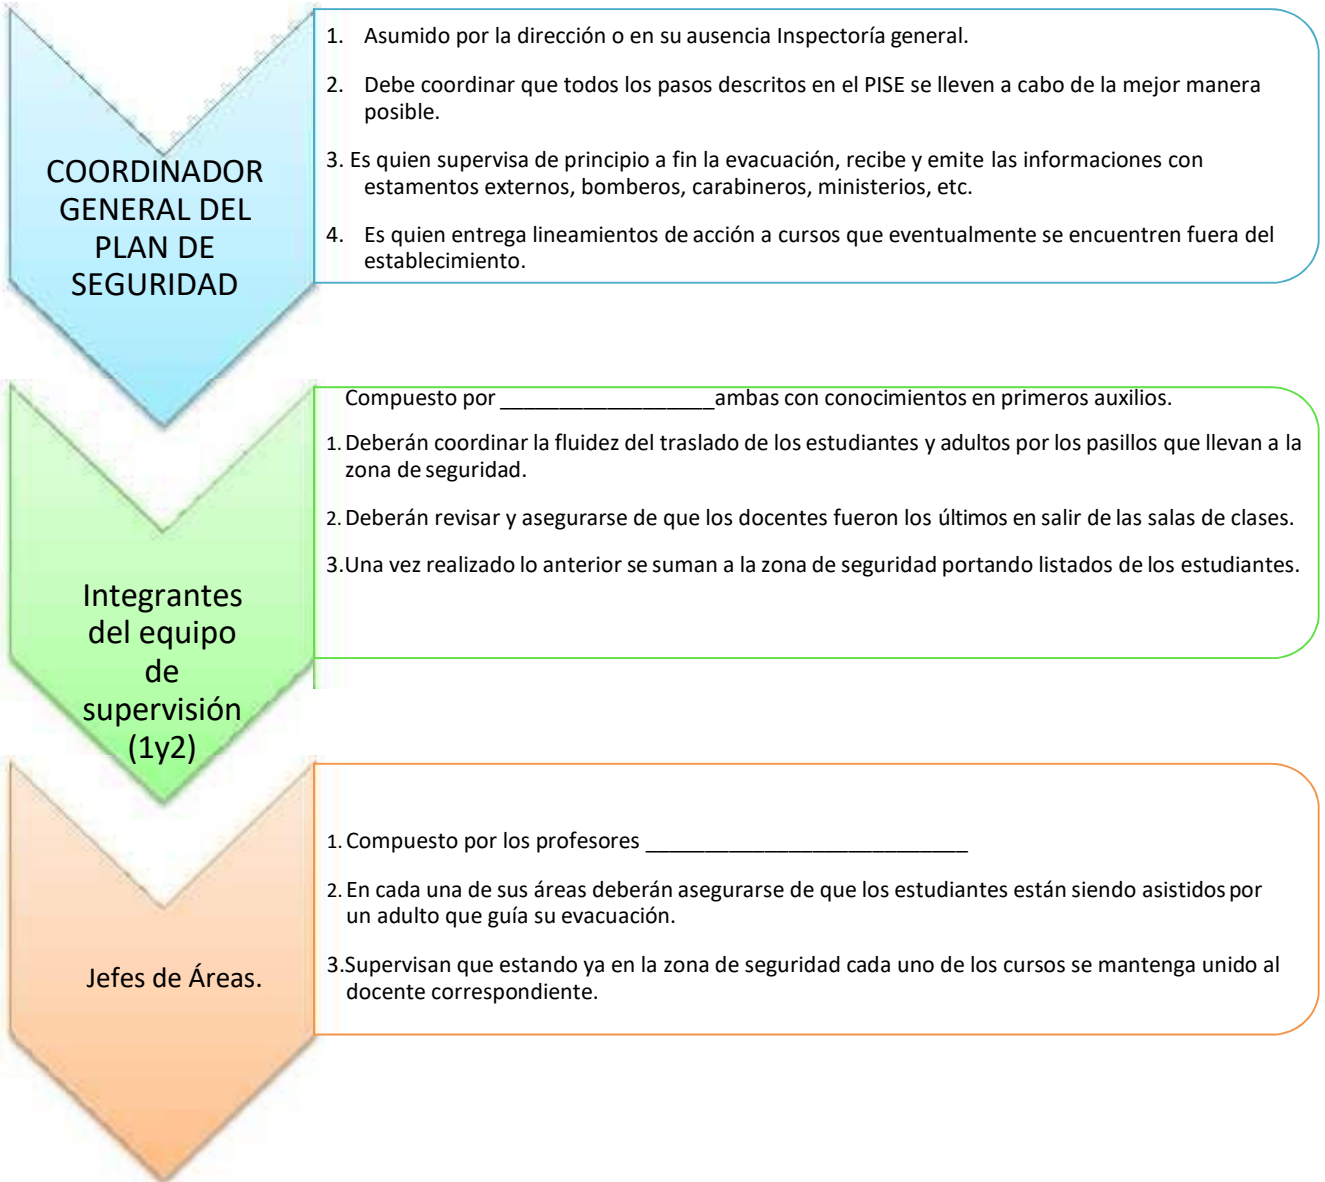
COORDINADOR GENERAL DEL PLAN DE SEGURIDAD

1. Asumido por la dirección o en su ausencia Inspectoría general.

2. Debe coordinar que todos los pasos descritos en el PISE se lleven a cabo de la mejor manera posible.

3. Es quien supervisa de principio a fin la evacuación, recibe y emite las informaciones con estamentos externos, bomberos, carabineros, ministerios, etc.

4. Es quien entrega lineamientos de acción a cursos que eventualmente se encuentren fuera del establecimiento.

Integrantes del equipo de supervisión (1y2)

Compuesto por __________________ambas con conocimientos en primeros auxilios.

1. Deberán coordinar la fluidez del traslado de los estudiantes y adultos por los pasillos que llevan a la zona de seguridad.

2. Deberán revisar y asegurarse de que los docentes fueron los últimos en salir de las salas de clases.

3. Una vez realizado lo anterior se suman a la zona de seguridad portando listados de los estudiantes.

Jefes de Áreas.

1. Compuesto por los profesores ___________________________

2. En cada una de sus áreas deberán asegurarse de que los estudiantes están siendo asistidos por un adulto que guía su evacuación.

3. Supervisan que estando ya en la zona de seguridad cada uno de los cursos se mantenga unido al docente correspondiente.